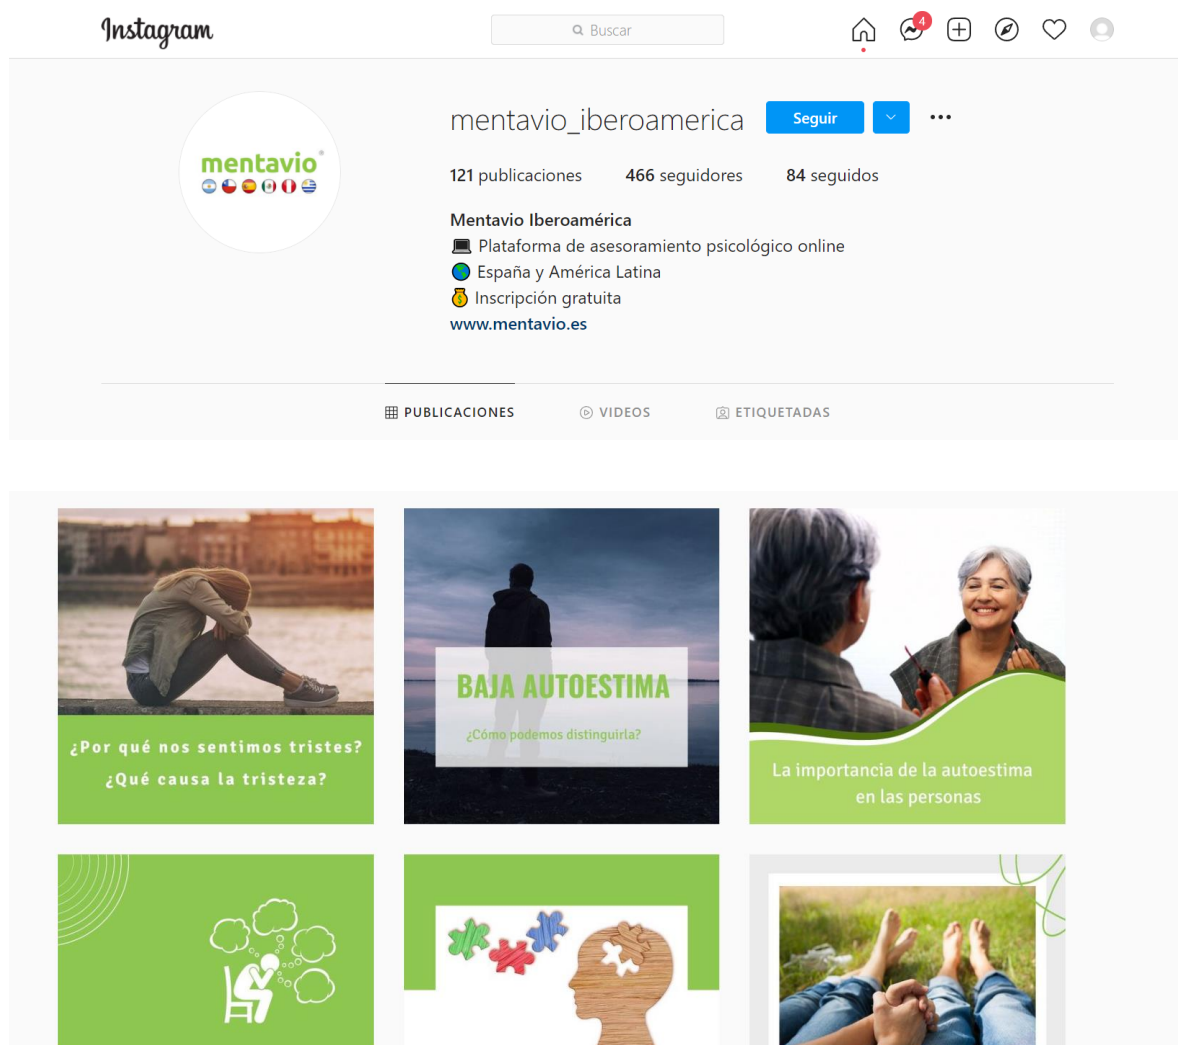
Instagram

Buscar

4

mentavio

mentavio_iberoamerica

Seguir

121 publicaciones 466 seguidores 84 seguidos

Mentavio Iberoamérica
💻 Plataforma de asesoramiento psicológico online
🌎 España y América Latina
💰 Inscripción gratuita
www.mentavio.es

PUBLICACIONES VIDEOS ETIQUETADAS

¿Por qué nos sentimos tristes? ¿Qué causa la tristeza?

BAJA AUTOESTIMA
¿Cómo podemos distinguirla?

La importancia de la autoestima en las personas